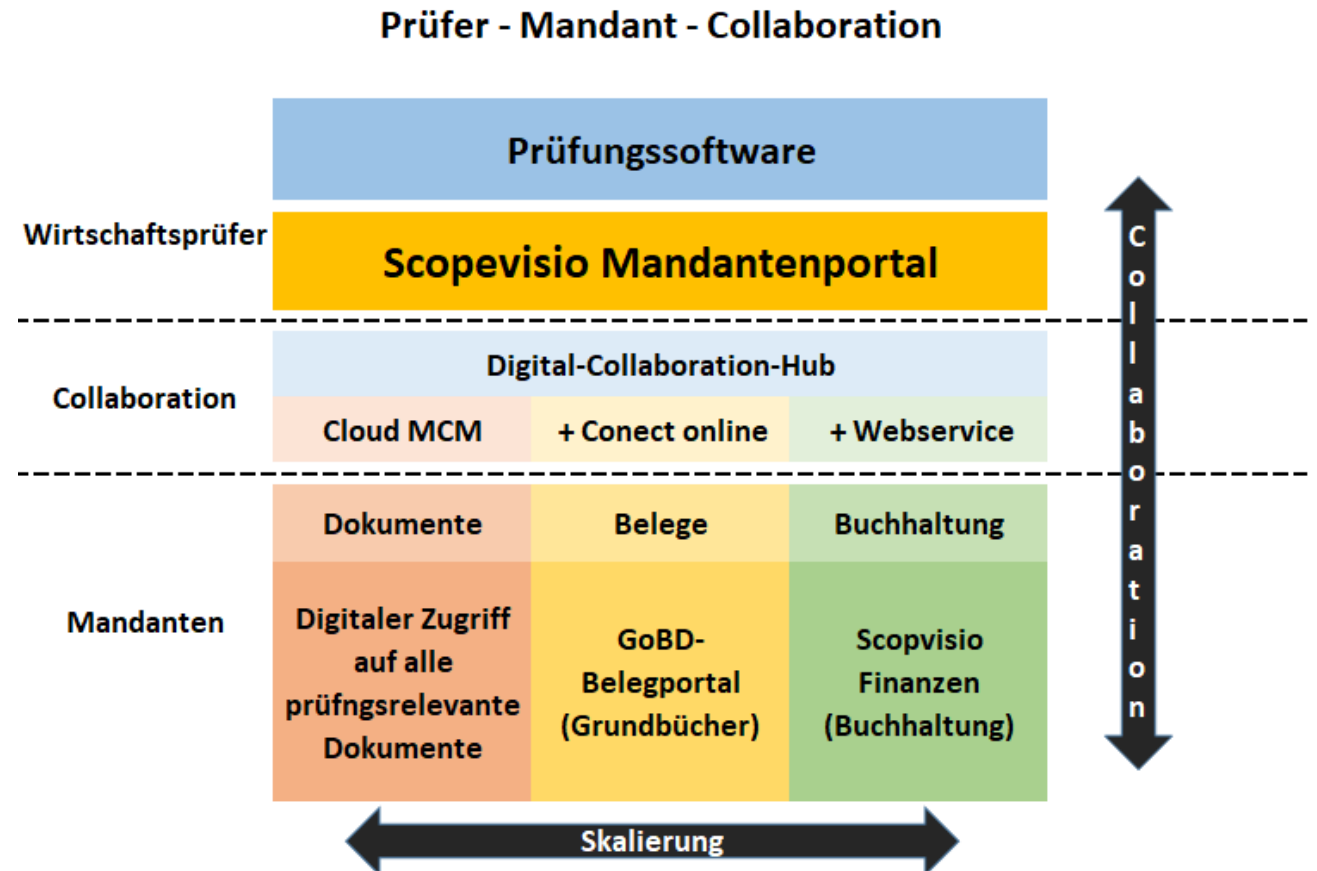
Prüfer - Mandant - Collaboration

Prüfungssoftware

Wirtschaftsprüfer

Scopevisio Mandantenportal

Collaboration

Digital-Collaboration-Hub

Cloud MCM

+ Conect online

+ Webservice

Mandanten

Dokumente

Belege

Buchhaltung

Digitaler Zugriff auf alle prüfngsrelevante Dokumente

GoBD-Belegportal (Grundbücher)

Scopvisio Finanzen (Buchhaltung)

Collaboration

Skalierung